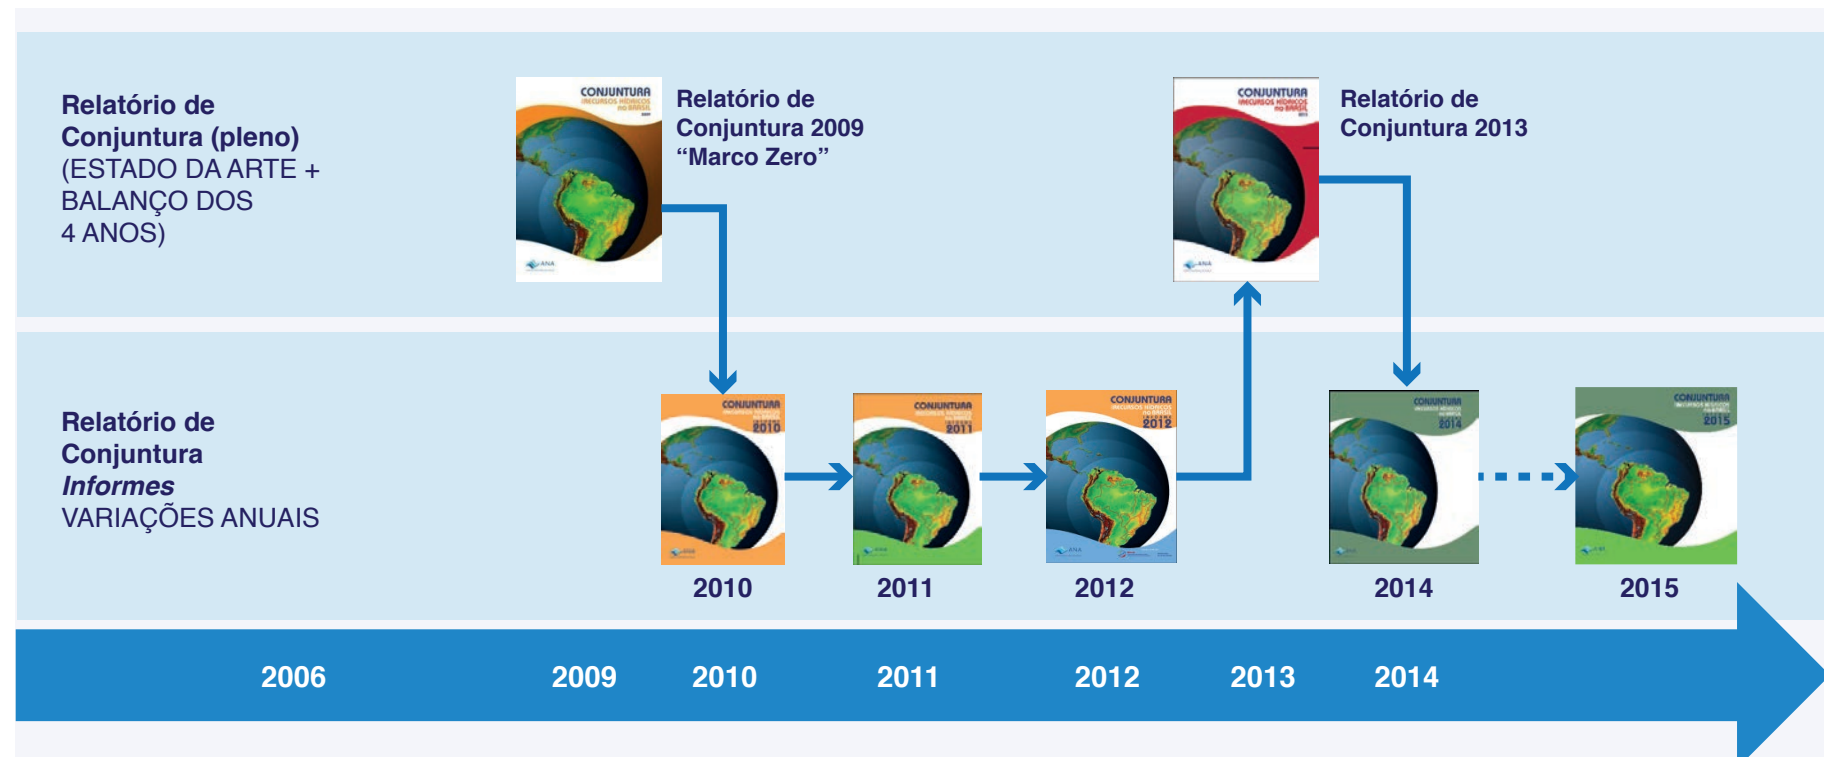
Relatório de Conjuntura (pleno)
(ESTADO DA ARTE + BALANÇO DOS 4 ANOS)

CONJUNTURA
Relatório de Conjuntura 2009 “Marco Zero”

CONJUNTURA
Relatório de Conjuntura 2013

Relatório de Conjuntura
*Informes*
VARIAÇÕES ANUAIS

CONJUNTURA 2010
2010

CONJUNTURA 2011
2011

CONJUNTURA 2012
2012

CONJUNTURA 2014
2014

CONJUNTURA 2015
2015

2006 2009 2010 2011 2012 2013 2014